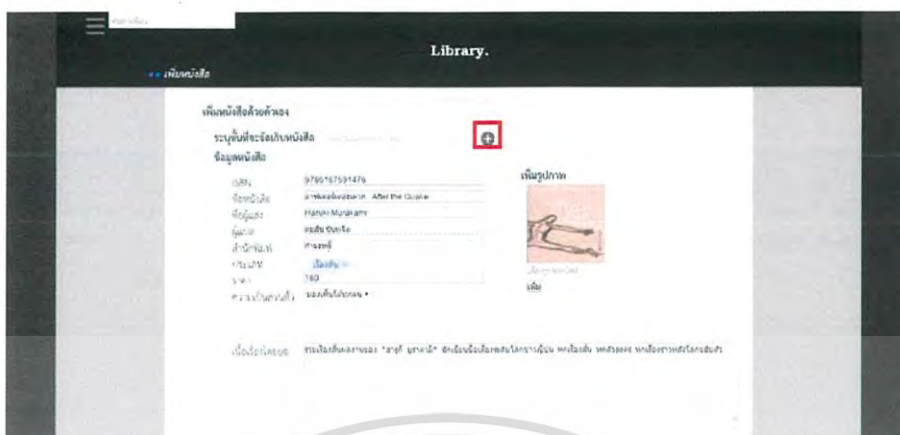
ค้นหาหนังสือ

Library.

เพิ่มหนังสือ

เพิ่มหนังสือด้วยตัวเอง

ระบุชั้นที่จะจัดเก็บหนังสือ

ข้อมูลหนังสือ

ISBN 9789767591476

ชื่อหนังสือ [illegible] After the Quake

ชื่อผู้แต่ง Haruki Murakami

ผู้แปล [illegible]

สำนักพิมพ์ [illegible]

ประเภท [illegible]

ราคา 160

ความต้องการ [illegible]

เพิ่มรูปภาพ

เพิ่ม

เรื่องย่อ/หมายเหตุ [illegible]